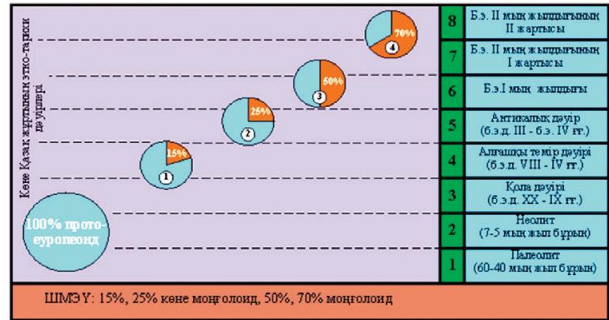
Көне Қазақ жерлерінің этно-тарихи дәуірлері

100% прото-еуропеоид

15%
1

25%
2

50%
3

70%
4

| | |
|---|---|
| 8 | Б.з. II мың жылдығының II жартысы |
| 7 | Б.з. II мың жылдығының I жартысы |
| 6 | Б.з.I мың жылдығы |
| 5 | Антикалық дәуір (б.з.д. III - б.з. IV ғғ.) |
| 4 | Алғашқы темір дәуірі (б.з.д. VIII - IV ғғ.) |
| 3 | Қола дәуірі (б.з.д. XX - IX ғғ.) |
| 2 | Неолит (7-5 мың жыл бұрын) |
| 1 | Палеолит (60-40 мың жыл бұрын) |

ШМЭҮ: 15%, 25% көне моңғолоид, 50%, 70% моңғолоид